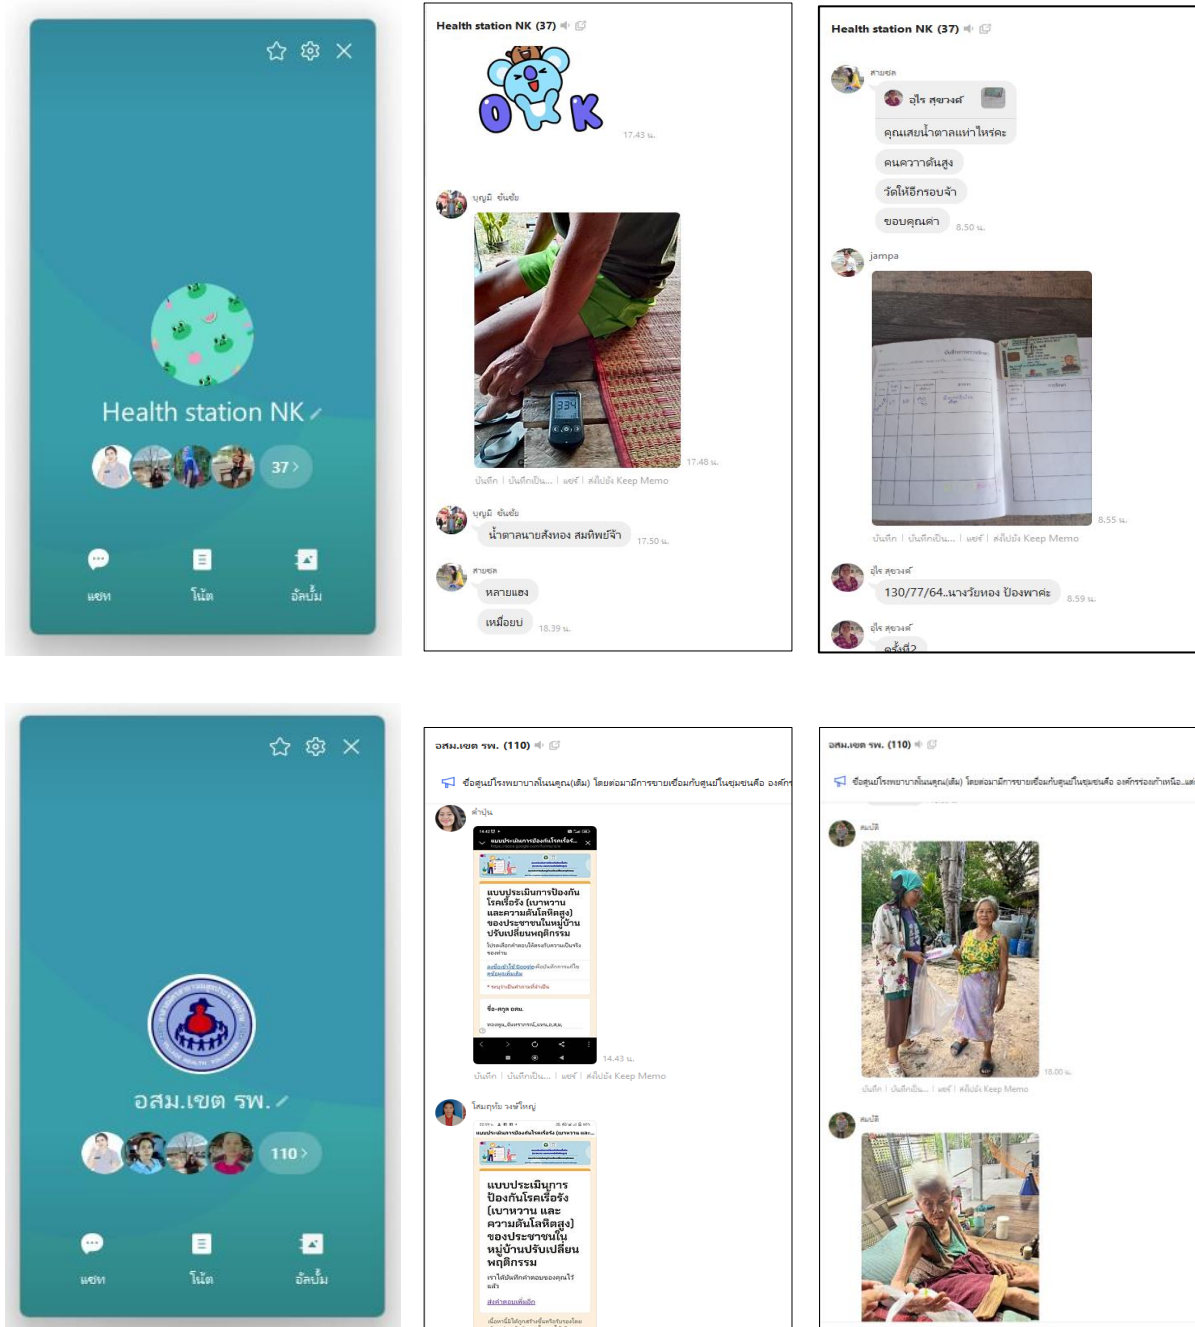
Health station NK

37 >

แชท

โน้ต

อัลบั้ม

Health station NK (37)

OK

17.43 น.

บุญมี ขันชัย

234

17.48 น.

บันทึก | บันทึกเป็น... | แชร์ | คัดลอกไป Keep Memo

บุญมี ขันชัย

น้ำตาลนายสังทอง สมทิพย์จ้า

17.50 น.

สายชล

หลายแฮง

เหมื่อยบ่

18.39 น.

Health station NK (37)

สายชล

อุไร สุขวงศ์

คุณเสยน้ำตาลเท่าไหร่คะ

คนความดันสูง

วัดให้อีกรอบจ้า

ขอบคุณค่ะ

8.50 น.

jampa

8.55 น.

บันทึก | บันทึกเป็น... | แชร์ | คัดลอกไป Keep Memo

อุไร สุขวงศ์

130/77/64..นางวัยทอง ป้องพาดะ

8.59 น.

อุไร สุขวงศ์

ครั้งที่2

อสม.เขต รพ.

110 >

แชท

โน้ต

อัลบั้ม

อสม.เขต รพ. (110)

ข้อศูนย์โรงพยาบาลในนคุณ(เดิม) โดยต่อมามีการขยายเชื่อมกับศูนย์ในชุมชนคือ องค์กร

คำปุ่น

แบบประเมินการป้องกันโรคเรื้อรัง (เบาหวานและความดันโลหิตสูง) ของประชาชนในหมู่บ้านปรับเปลี่ยนพฤติกรรม

ชื่อ-สกุล อสม.

14.43 น.

บันทึก | บันทึกเป็น... | แชร์ | คัดลอกไป Keep Memo

โสมฤทัย วงษ์ใหญ่

แบบประเมินการป้องกันโรคเรื้อรัง (เบาหวาน และความดันโลหิตสูง) ของประชาชนในหมู่บ้านปรับเปลี่ยนพฤติกรรม

ส่งคำตอบเพิ่มอีก

อสม.เขต รพ. (110)

ข้อศูนย์โรงพยาบาลในนคุณ(เดิม) โดยต่อมามีการขยายเชื่อมกับศูนย์ในชุมชนคือ องค์กรรอบกำเหนือ...

สมปลี

18.00 น.

บันทึก | บันทึกเป็น... | แชร์ | คัดลอกไป Keep Memo

สมปลี